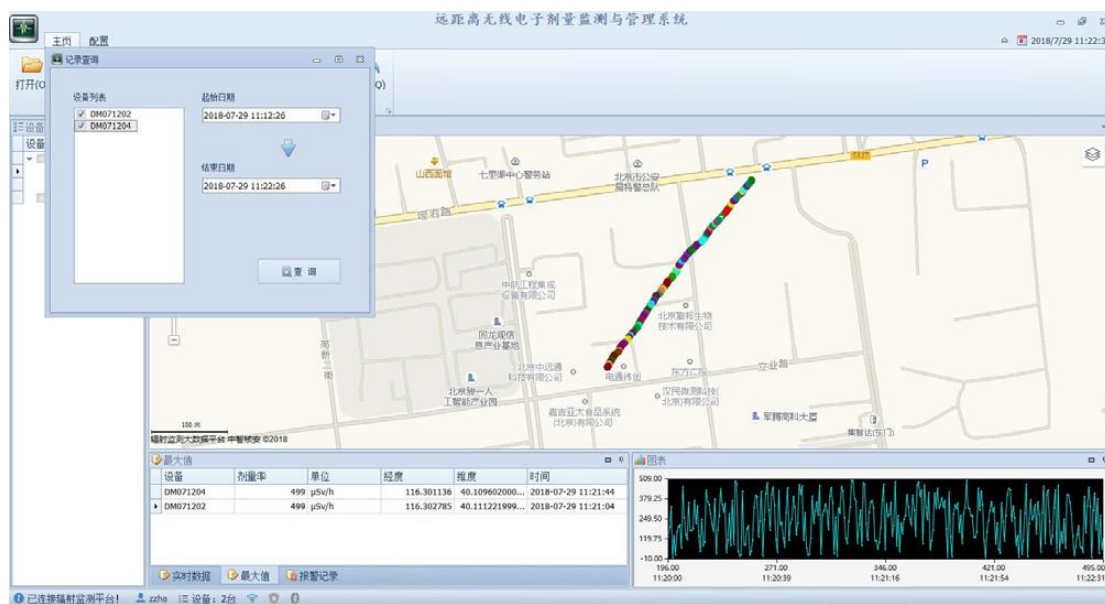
远距离无线电子剂量监测与管理系统

2018/7/29 11:22:3

主页 配置

打开(O

Q)

记录查询

设备列表

DM071202

DM071204

起始日期

2018-07-29 11:12:26

结束日期

2018-07-29 11:22:26

查询

设备

山西面馆

七里渠中心警务站

北京市公安局特警总队

定泗路

G327

P

中航工程集成设备有限公司

北京康邦生物技术有限公司

同龙成信息产业基地

北京中迅通科技有限公司

电通伟创

东方广场

立业路

北京第一人工智能产业园

汉氏鑫源科技北京有限公司

嘉吉亚太食品系统(北京)有限公司

军辉商科大厦

集智谷(东门)

100 米

辐射监测大数据平台 中智核安 ©2018

最大值

| 设备 | 剂量率 | 单位 | 经度 | 维度 | 时间 |
|---|---|---|---|---|---|
| DM071204 | 499 | μSv/h | 116.301136 | 40.109602000... | 2018-07-29 11:21:44 |
| DM071202 | 499 | μSv/h | 116.302785 | 40.111221999... | 2018-07-29 11:21:04 |

实时数据 最大值 报警记录

图表

509.00

379.25

249.50

119.75

-10.00

196.00 11:20:00

271.00 11:20:39

346.00 11:21:16

421.00 11:21:54

495.00 11:22:31

已连接辐射监测平台! zzhe 设备: 2台